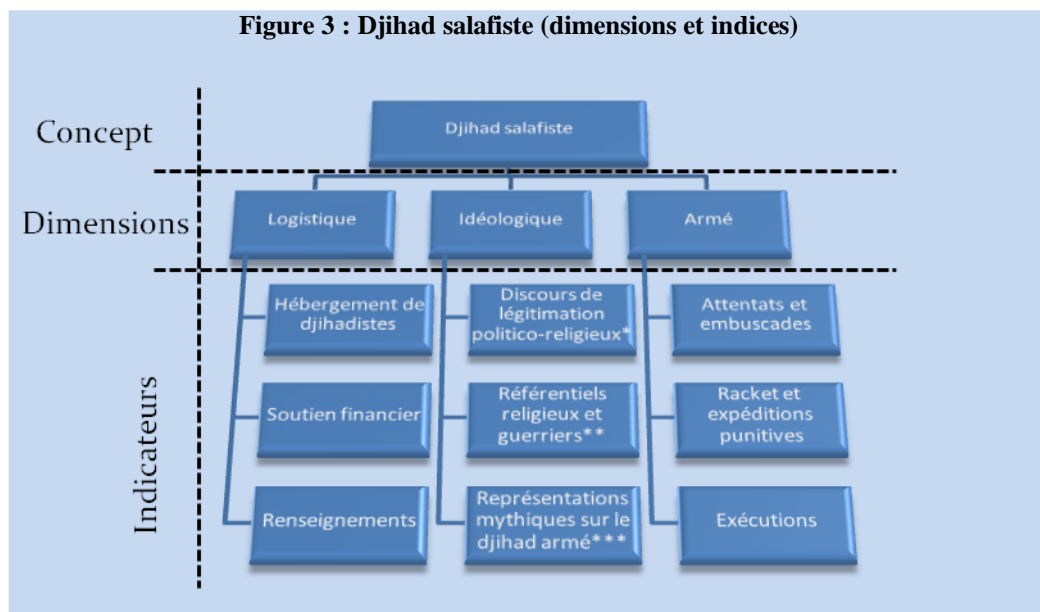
**Figure 3 : Djihad salafiste (dimensions et indices)**

Concept

Djihad salafiste

Dimensions

Logistique

Idéologique

Armé

Indicateurs

Hébergement de djihadistes

Soutien financier

Renseignements

Discours de légitimation politico-religieux*

Référentiels religieux et guerriers**

Représentations mythiques sur le djihad armé***

Attentats et embuscades

Racket et expéditions punitives

Exécutions